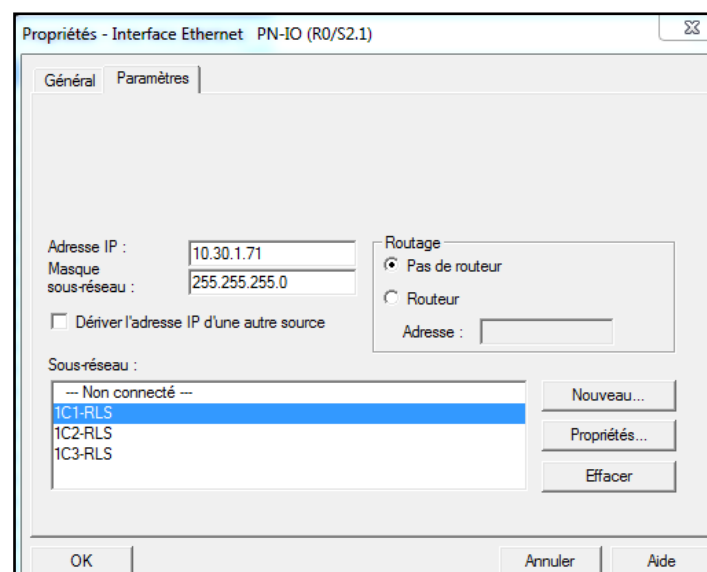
Propriétés - Interface Ethernet PN-IO (R0/S2.1)

Général Paramètres

Adresse IP : 10.30.1.71
Masque sous-réseau : 255.255.255.0

Dériver l'adresse IP d'une autre source

Routage
Pas de routeur
Routeur
Adresse :

Sous-réseau :
--- Non connecté ---
1C1-RLS
1C2-RLS
1C3-RLS

Nouveau...
Propriétés...
Effacer

OK
Annuler
Aide